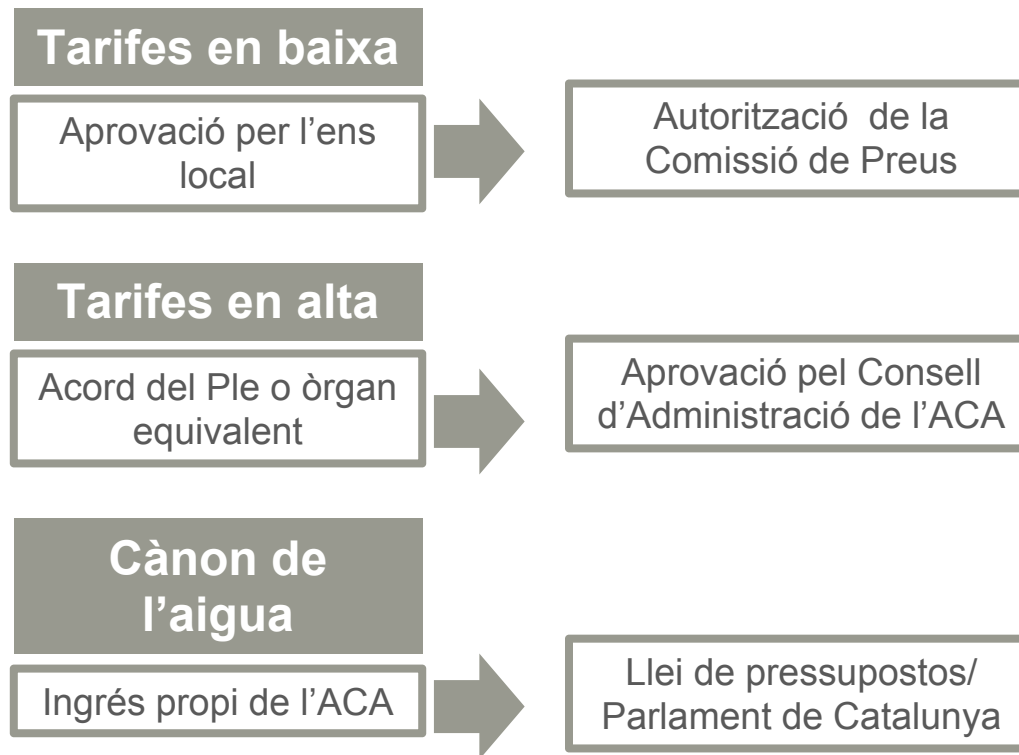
Tarifes en baixa

Aprovació per l’ens local

Autorització de la Comissió de Preus

Tarifes en alta

Acord del Ple o òrgan equivalent

Aprovació pel Consell d’Administració de l’ACA

Cànon de l’aigua

Ingrés propi de l’ACA

Llei de pressupostos/ Parlament de Catalunya